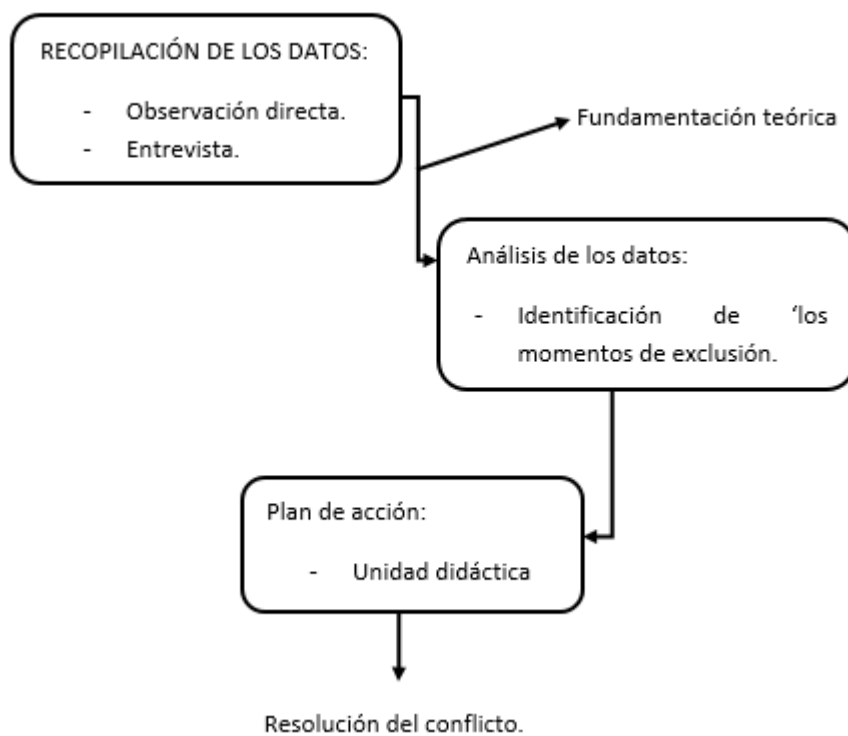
RECOPILACIÓN DE LOS DATOS:

- Observación directa.
- Entrevista.

Fundamentación teórica

Análisis de los datos:

- Identificación de ʻlos momentos de exclusión.

Plan de acción:

- Unidad didáctica

Resolución del conflicto.